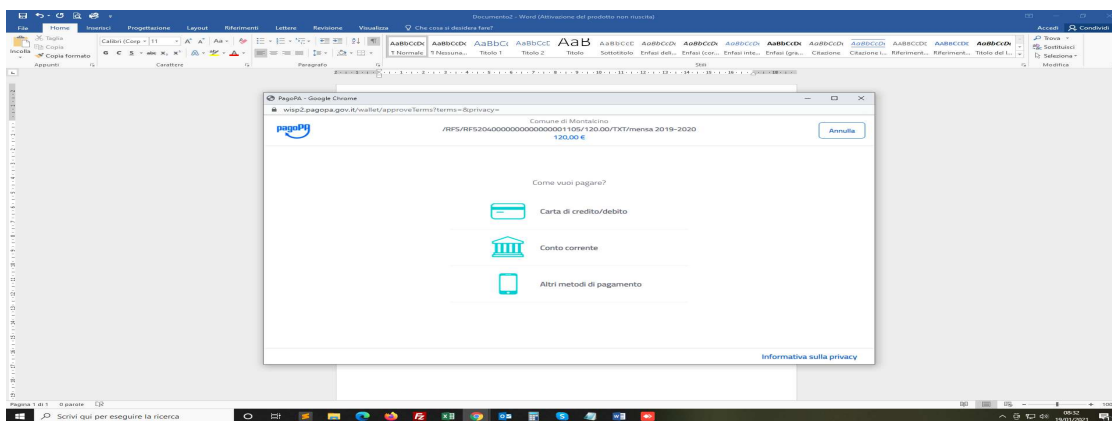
Documento2 - Word (Attivazione del prodotto non riuscita)

File Home Inserisci Progettazione Layout Riferimenti Lettere Revisione Visualizza Che cosa si desidera fare?

Accedi Condividi

Taglia
Copia
Incolla
Copia formato
Appunti

Calibri (Corpo 11
Carattere

Paragrafo

AaBbCcDc AaBbCcDc AaBbCc AaBbCcC AaB AaBbCcC AaBbCcDc AaBbCcDc AaBbCcDc AaBbCcDc AaBbCcDc AaBbCcDc AaBbCcDc AaBbCcDc AaBbCcDc
¶ Normale ¶ Nessuna... Titolo 1 Titolo 2 Titolo Sottotitolo Enfasi deli... Enfasi (cor... Enfasi inte... Enfasi (gra... Citazione Citazione i... Riferiment... Riferiment... Titolo del l...
Stili

Trova
Sostituisci
Seleziona
Modifica

PagoPA - Google Chrome

wisp2.pagopa.gov.it/wallet/approveTerms?terms=&privacy=

pagoPA

Comune di Montalcino
/RFS/RF52040000000000000011105/120.00/TXT/mensa 2019-2020
120,00 €

Annulla

Come vuoi pagare?

Carta di credito/debito

Conto corrente

Altri metodi di pagamento

Informativa sulla privacy

Pagina 1 di 1 0 parole

Scrivi qui per eseguire la ricerca

08:32
19/01/2021